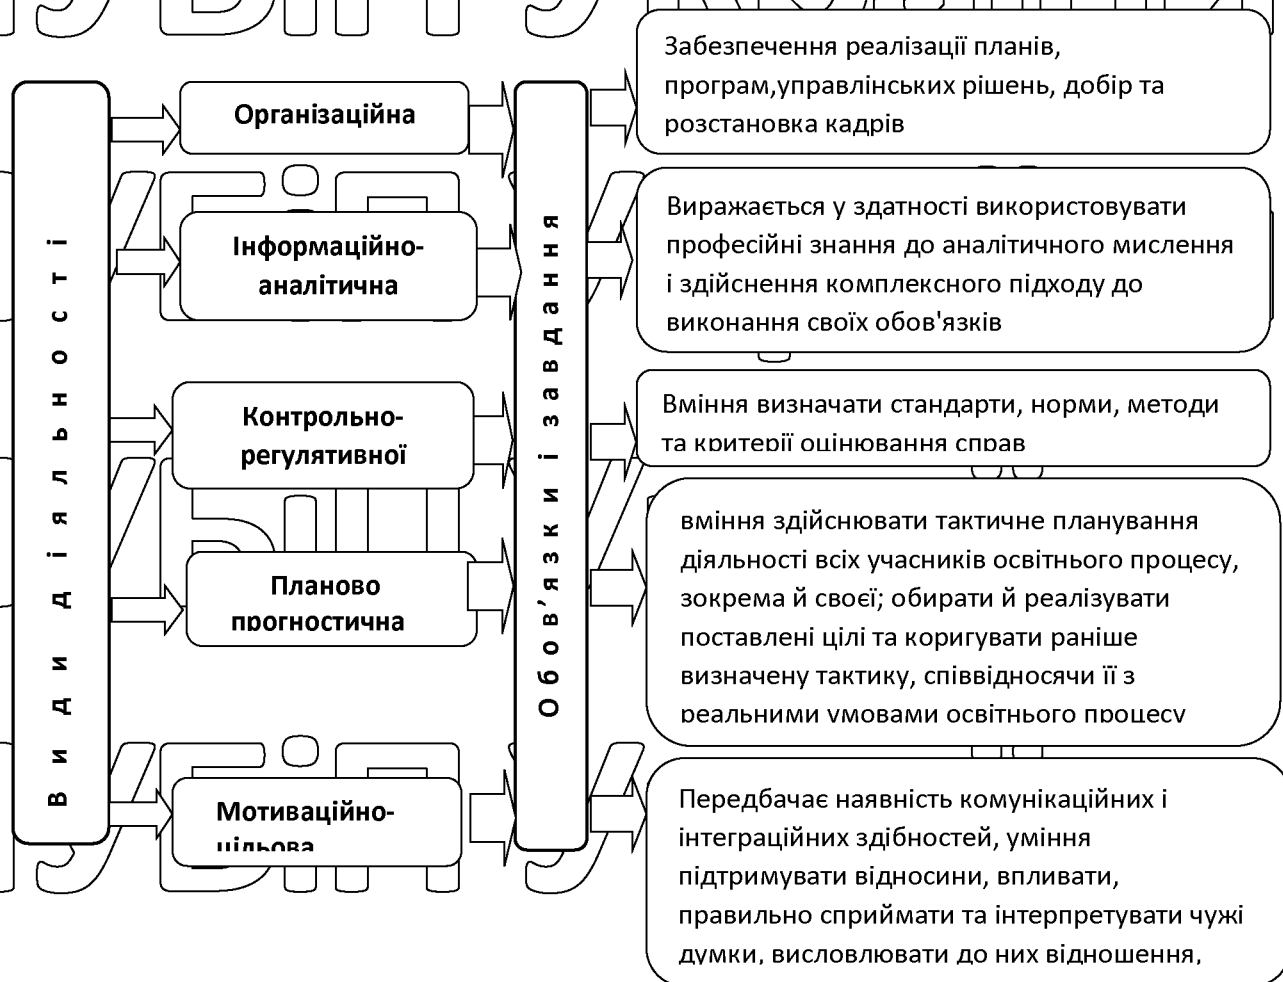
Види діяльності

Організаційна

Інформаційно-аналітична

Контрольно-регулятивної

Планово прогностична

Мотиваційно-цільова

Обов'язки і завдання

Забезпечення реалізації планів, програм,управлінських рішень, добір та розстановка кадрів

Виражається у здатності використовувати професійні знання до аналітичного мислення і здійснення комплексного підходу до виконання своїх обов'язків

Вміння визначати стандарти, норми, методи та критерії оцінювання справ

вміння здійснювати тактичне планування діяльності всіх учасників освітнього процесу, зокрема й своєї; обирати й реалізувати поставлені цілі та коригувати раніше визначену тактику, співвідносячи її з реальними умовами освітнього процесу

Передбачає наявність комунікаційних і інтеграційних здібностей, уміння підтримувати відносини, впливати, правильно сприймати та інтерпретувати чужі думки, висловлювати до них відношення,